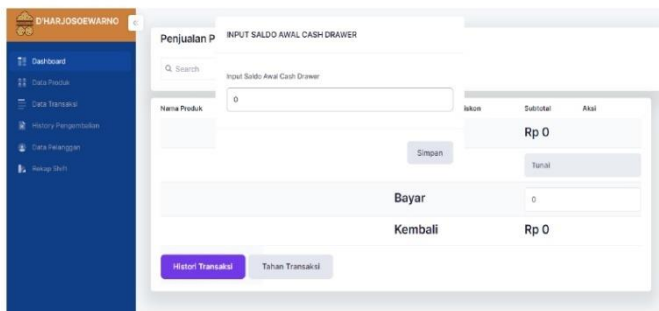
D'HARJOSOEWARNO

Dashboard
Data Produk
Data Transaksi
History Pengembalian
Data Pelanggan
Rekap Shift

Penjualan P

Q Search

INPUT SALDO AWAL CASH DRAWER

Input Saldo Awal Cash Drawer

0

Simpan

| Nama Produk | iskon | Subtotal | Aksi |
|---|---|---|---|
| | | Rp 0 | |

Tunai

Bayar

0

Kembali

Rp 0

Histori Transaksi

Tahan Transaksi